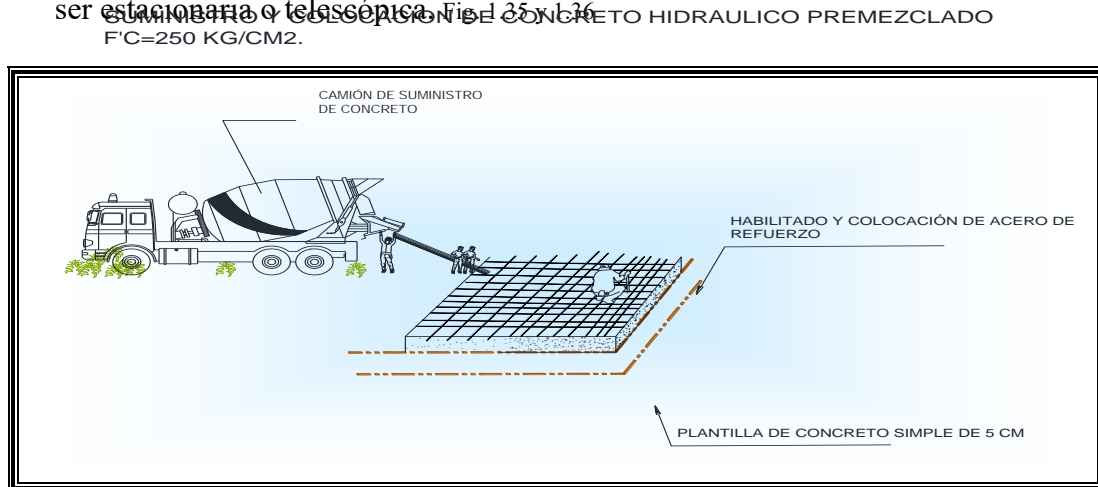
ser estacionaria o telescópica. Fig 1.35 y 1.36

SUMINISTRO Y COLOCACION DE CONCRETO HIDRAULICO PREMEZCLADO F'C=250 KG/CM2.

CAMIÓN DE SUMINISTRO DE CONCRETO

HABILITADO Y COLOCACIÓN DE ACERO DE REFUERZO

PLANTILLA DE CONCRETO SIMPLE DE 5 CM